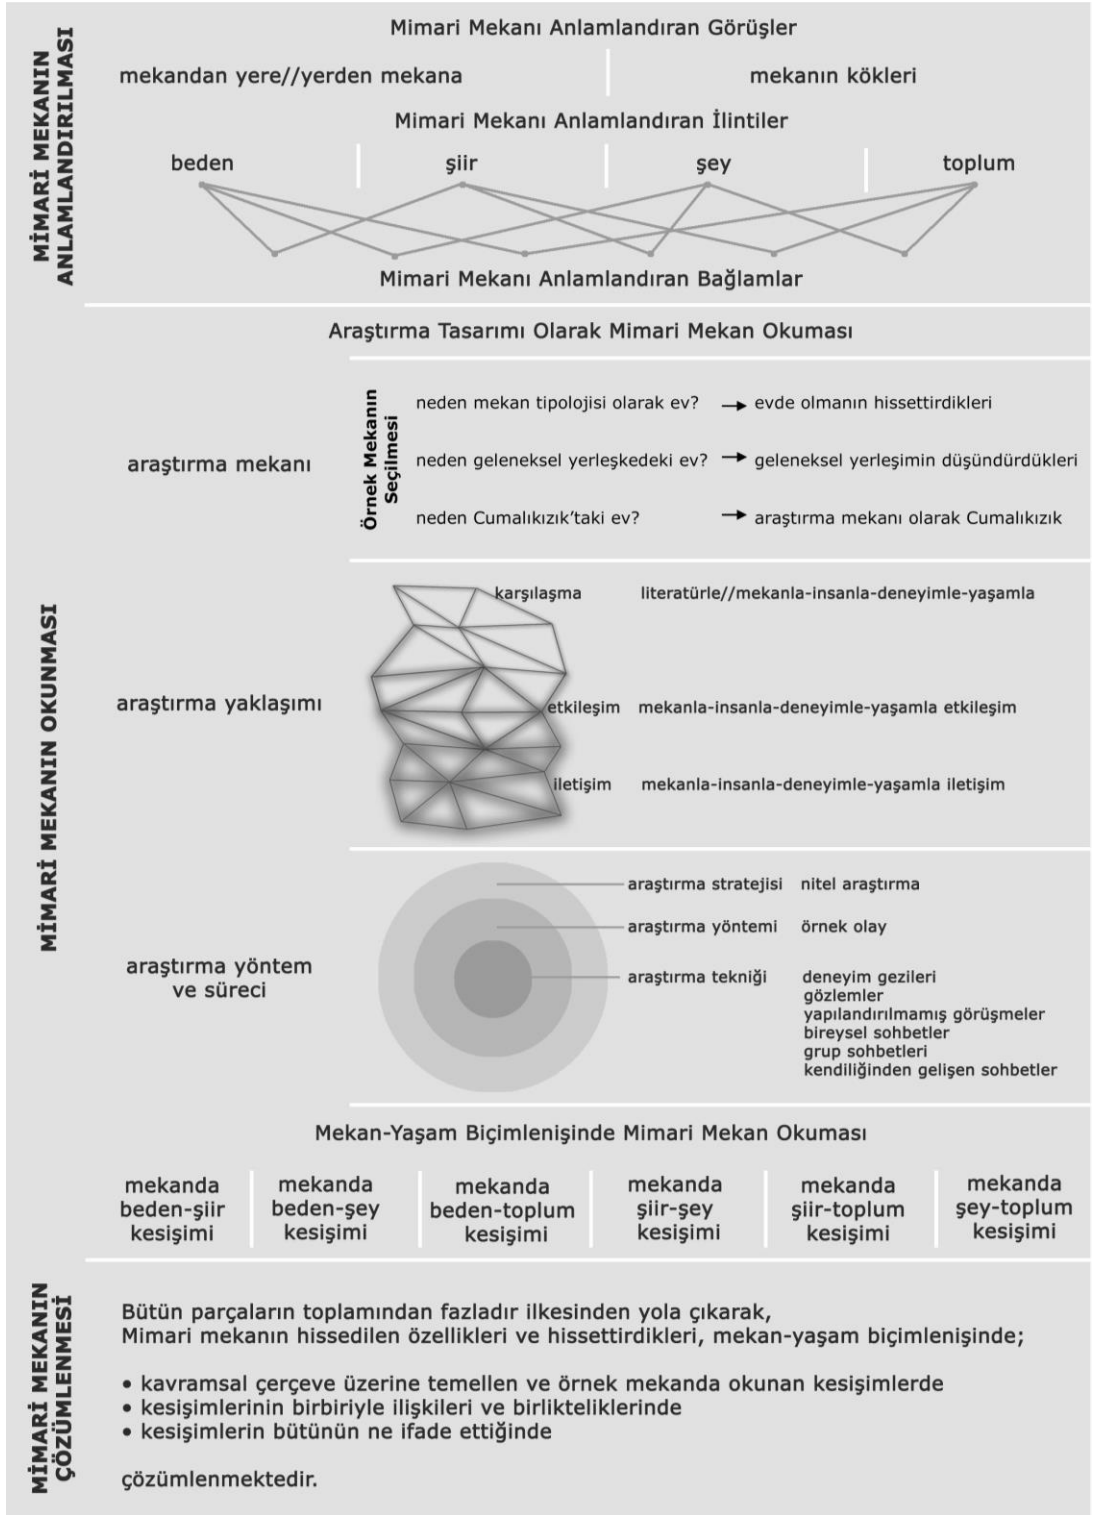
MİMARİ MEKANIN ANLAMLANDIRILMASI

Mimari Mekanı Anlamlandıran Görüşler

mekandan yere//yerden mekana

mekanın kökleri

Mimari Mekanı Anlamlandıran İlintiler

beden

şiir

şey

toplum

Mimari Mekanı Anlamlandıran Bağlamlar

MİMARİ MEKANIN OKUNMASI

Araştırma Tasarımı Olarak Mimari Mekan Okuması

araştırma mekanı

Örnek Mekanın Seçilmesi

neden mekan tipolojisi olarak ev? → evde olmanın hissettirdikleri

neden geleneksel yerleşkedeki ev? → geleneksel yerleşimin düşündürdükleri

neden Cumalıkızık'taki ev? → araştırma mekanı olarak Cumalıkızık

araştırma yaklaşımı

karşılaşma literatürle//mekanla-insanla-deneyimle-yaşamla

etkileşim mekanla-insanla-deneyimle-yaşamla etkileşim

iletişim mekanla-insanla-deneyimle-yaşamla iletişim

araştırma yöntem ve süreci

araştırma stratejisi nitel araştırma

araştırma yöntemi örnek olay

araştırma tekniği deneyim gezileri
gözlemler
yapılandırılmamış görüşmeler
bireysel sohbetler
grup sohbetleri
kendiliğinden gelişen sohbetler

Mekan-Yaşam Biçimlenişinde Mimari Mekan Okuması

| mekanda beden-şiir kesişimi | mekanda beden-şey kesişimi | mekanda beden-toplum kesişimi | mekanda şiir-şey kesişimi | mekanda şiir-toplum kesişimi | mekanda şey-toplum kesişimi |
|---|---|---|---|---|---|

MİMARİ MEKANIN ÇÖZÜMLENMESİ

Bütün parçaların toplamından fazladır ilkesinden yola çıkarak,
Mimari mekanın hissedilen özellikleri ve hissettirdikleri, mekan-yaşam biçimlenişinde;

• kavramsal çerçeve üzerine temellen ve örnek mekanda okunan kesişimlerde
• kesişimlerinin birbiriyle ilişkileri ve birlikteliklerinde
• kesişimlerin bütünün ne ifade ettiğinde

çözümlenmektedir.